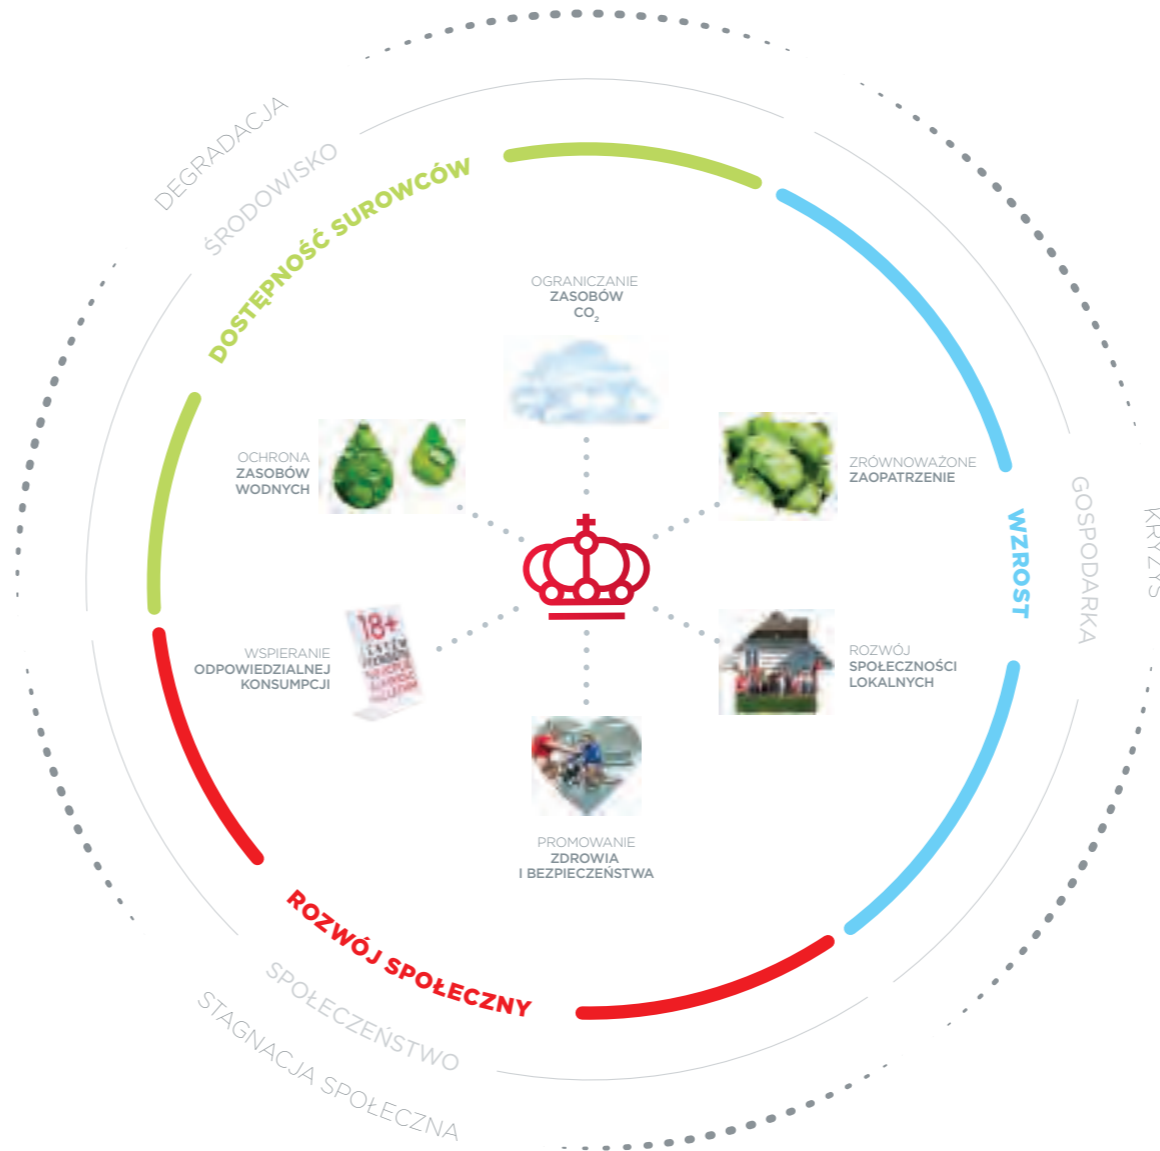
DEGRADACJA

ŚRODOWISKO

DOSTĘPNOŚĆ SUROWCÓW

OGRANICZANIE
ZASOBÓW
$CO_2$

OCHRONA
ZASOBÓW
WODNYCH

ZRÓWNOWAŻONE
ZAOPATRZENIE

WZROST

GOSPODARKA

KRYZYS

WSPIERANIE
ODPOWIEDZIALNEJ
KONSUMPCJI

18+

ROZWÓJ
SPOŁECZNOŚCI
LOKALNYCH

PROMOWANIE
ZDROWIA
I BEZPIECZEŃSTWA

ROZWÓJ SPOŁECZNY

SPOŁECZEŃSTWO

STAGNACJA SPOŁECZNA